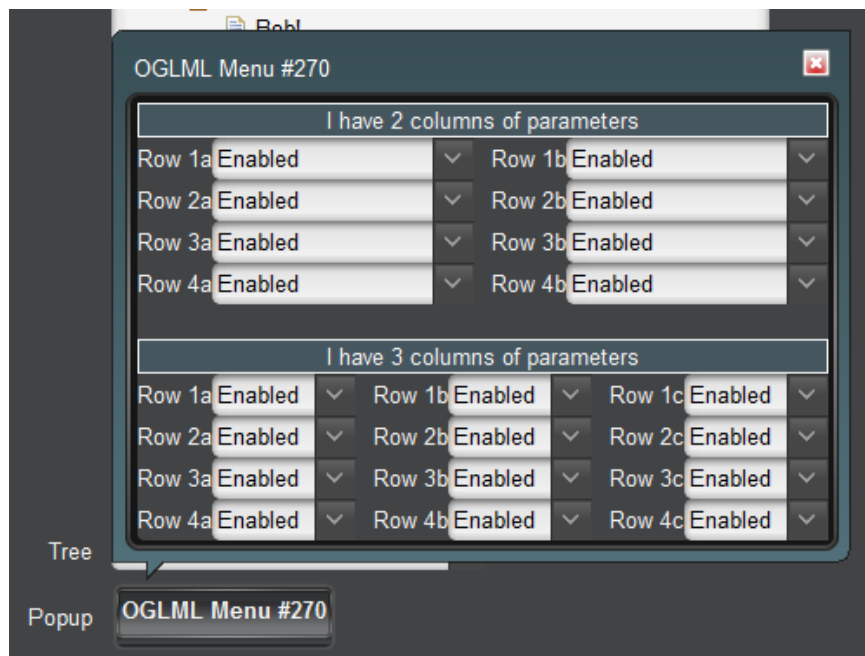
Bob!

OGLML Menu #270

I have 2 columns of parameters

Row 1a Enabled
Row 1b Enabled
Row 2a Enabled
Row 2b Enabled
Row 3a Enabled
Row 3b Enabled
Row 4a Enabled
Row 4b Enabled

I have 3 columns of parameters

Row 1a Enabled
Row 1b Enabled
Row 1c Enabled
Row 2a Enabled
Row 2b Enabled
Row 2c Enabled
Row 3a Enabled
Row 3b Enabled
Row 3c Enabled
Row 4a Enabled
Row 4b Enabled
Row 4c Enabled

Tree

Popup

OGLML Menu #270